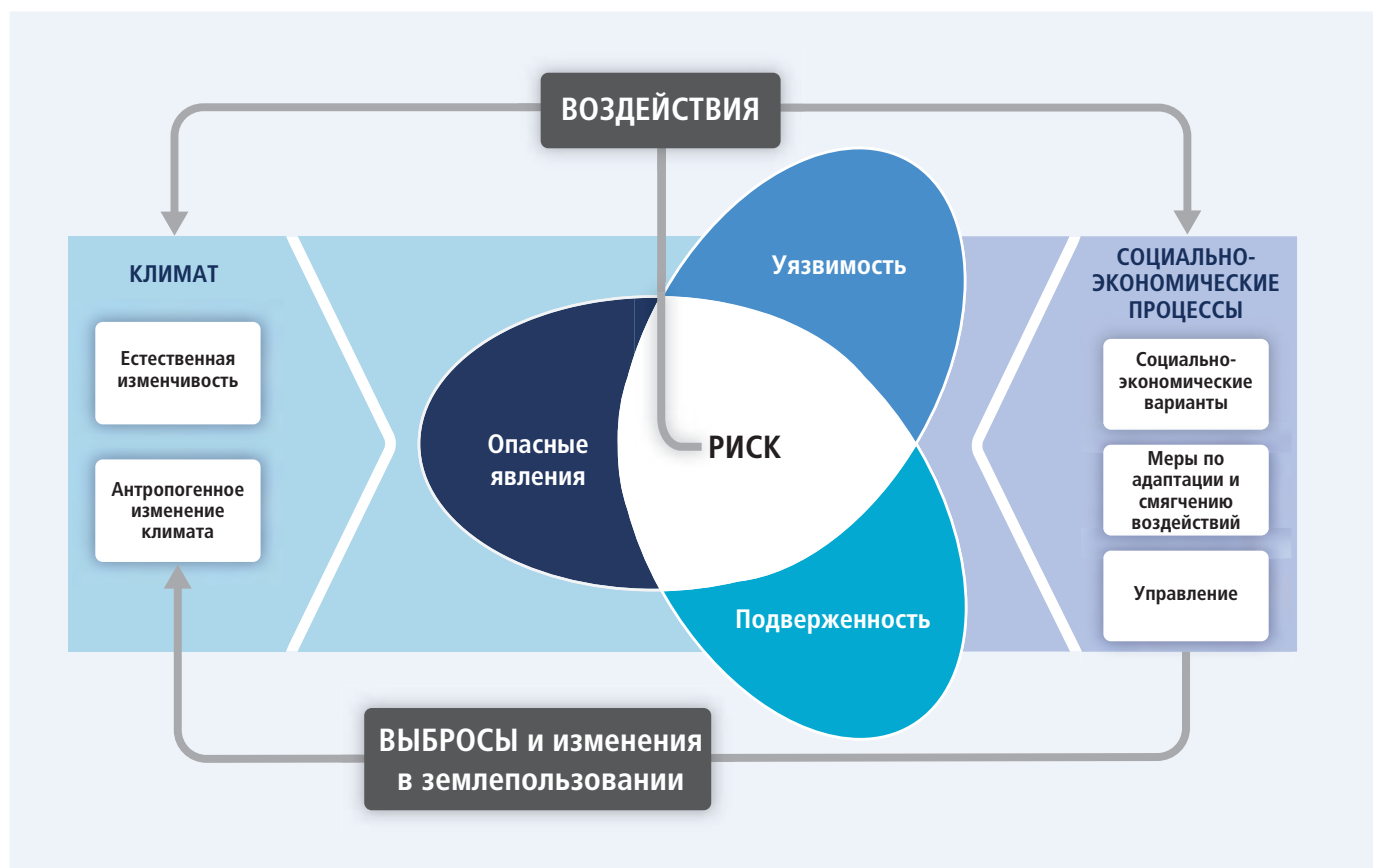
ВОЗДЕЙСТВИЯ

КЛИМАТ

Естественная изменчивость

Антропогенное изменение климата

Уязвимость

Опасные явления

РИСК

Подверженность

СОЦИАЛЬНО-ЭКОНОМИЧЕСКИЕ ПРОЦЕССЫ

Социально-экономические варианты

Меры по адаптации и смягчению воздействий

Управление

ВЫБРОСЫ и изменения в землепользовании